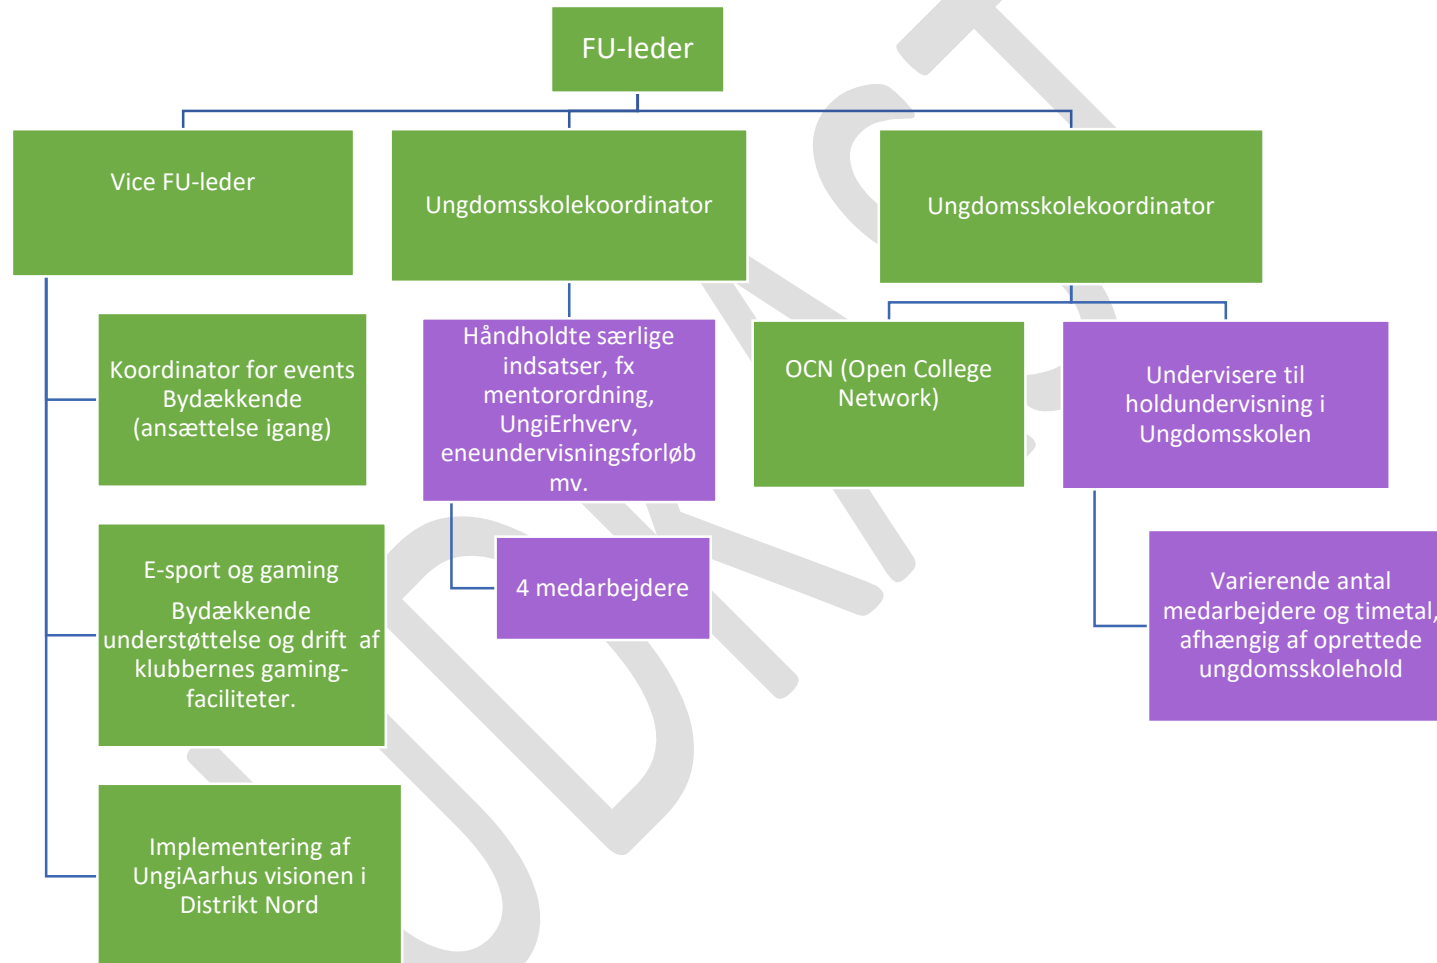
FU-leder

Vice FU-leder

Ungdomsskolekoordinator

Ungdomsskolekoordinator

Koordinator for events Bydækkende (ansættelse igang)

E-sport og gaming

Bydækkende understøttelse og drift af klubbernes gaming-faciliteter.

Implementering af UngiAarhus visionen i Distrikt Nord

Håndholdte særlige indsatser, fx mentorordning, UngiErhverv, eneundervisningsforløb mv.

4 medarbejdere

OCN (Open College Network)

Undervisere til holdundervisning i Ungdomsskolen

Varierende antal medarbejdere og timetal, afhængig af oprettede ungdomsskolehold

UDKAST